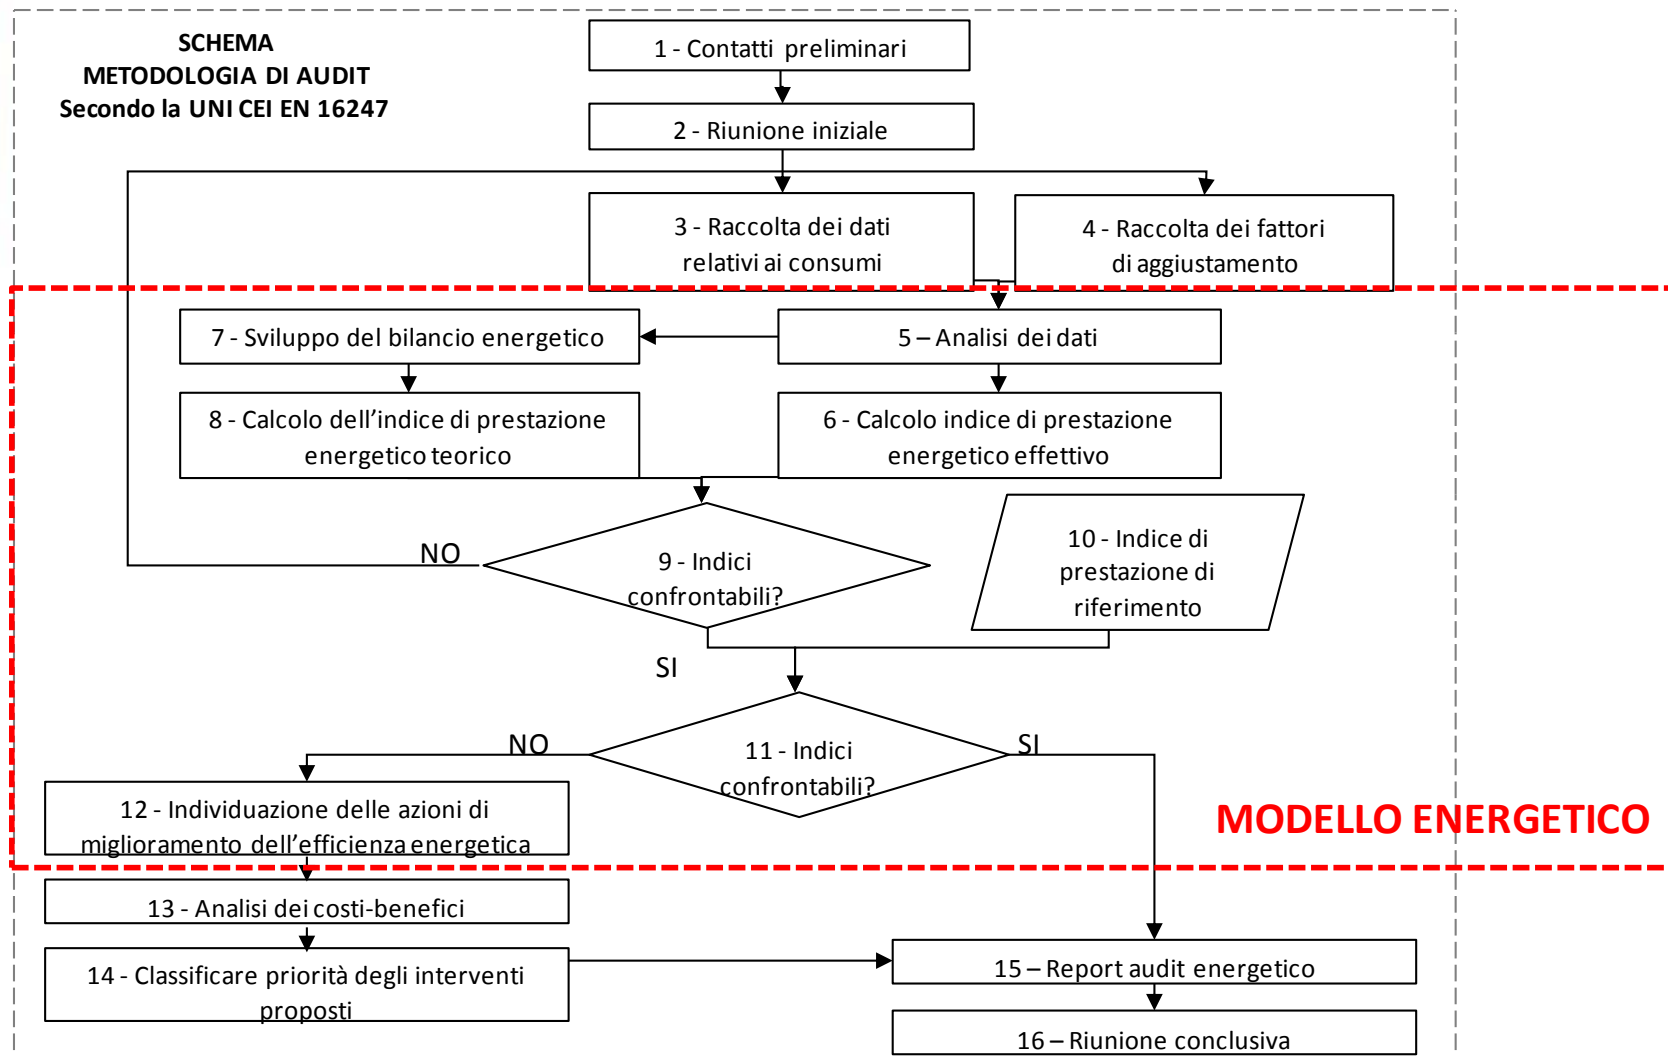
SCHEMA
METODOLOGIA DI AUDIT
Secondo la UNI CEI EN 16247

1 - Contatti preliminari

2 - Riunione iniziale

3 - Raccolta dei dati relativi ai consumi

4 - Raccolta dei fattori di aggiustamento

7 - Sviluppo del bilancio energetico

5 – Analisi dei dati

8 - Calcolo dell'indice di prestazione energetico teorico

6 - Calcolo indice di prestazione energetico effettivo

NO

9 - Indici confrontabili?

10 - Indice di prestazione di riferimento

SI

NO

11 - Indici confrontabili?

SI

12 - Individuazione delle azioni di miglioramento dell'efficienza energetica

MODELLO ENERGETICO

13 - Analisi dei costi-benefici

14 - Classificare priorità degli interventi proposti

15 – Report audit energetico

16 – Riunione conclusiva